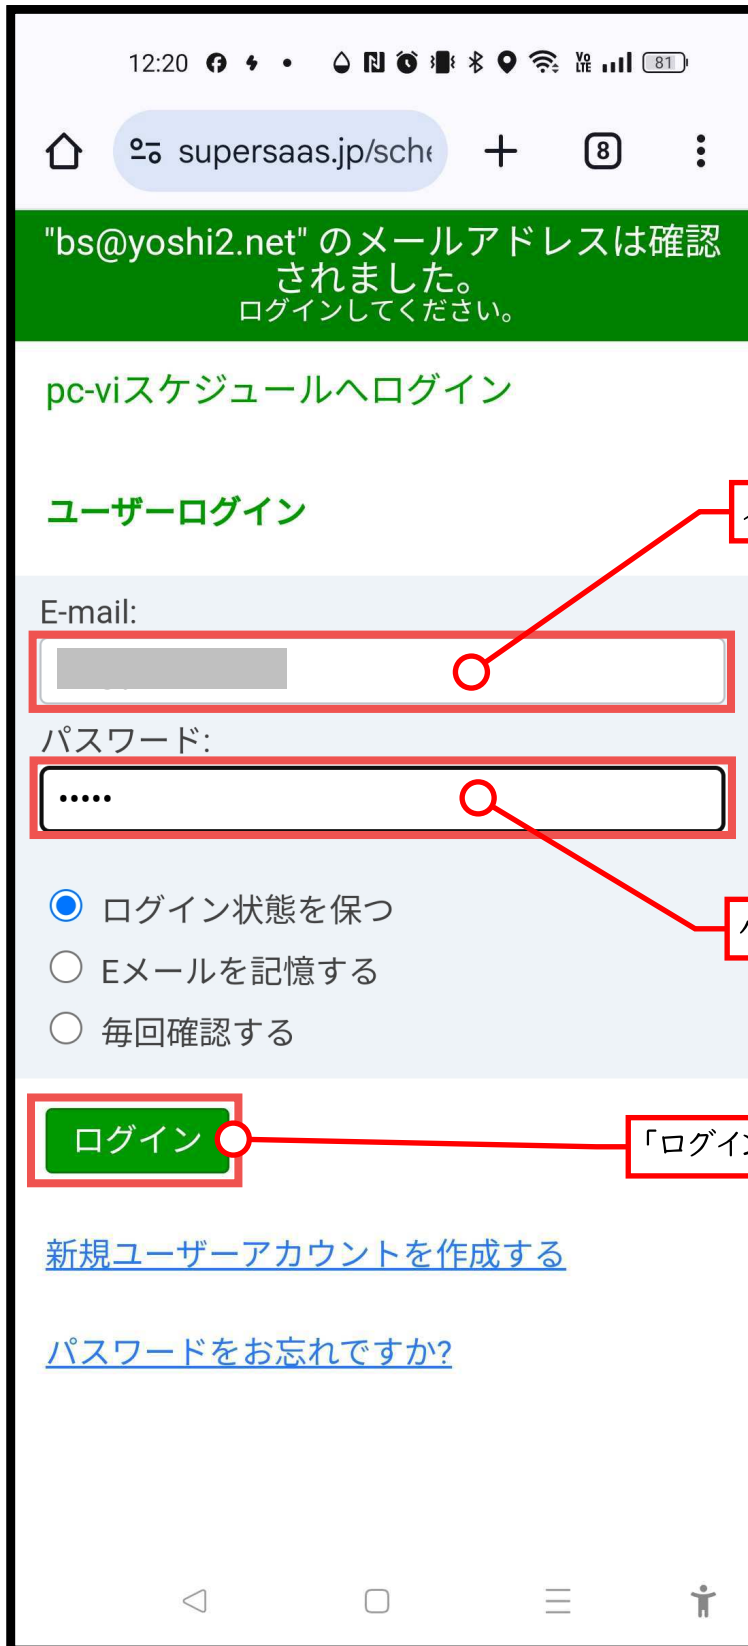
12:20

supersaas.jp/sche

8

"bs@yoshi2.net" のメールアドレスは確認されました。
ログインしてください。

pc-viスケジュールへログイン

ユーザーログイン

E-mail:

パスワード:

•••••

ログイン状態を保つ

Eメールを記憶する

毎回確認する

ログイン

「ログイ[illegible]

新規ユーザーアカウントを作成する

パスワードをお忘れですか?